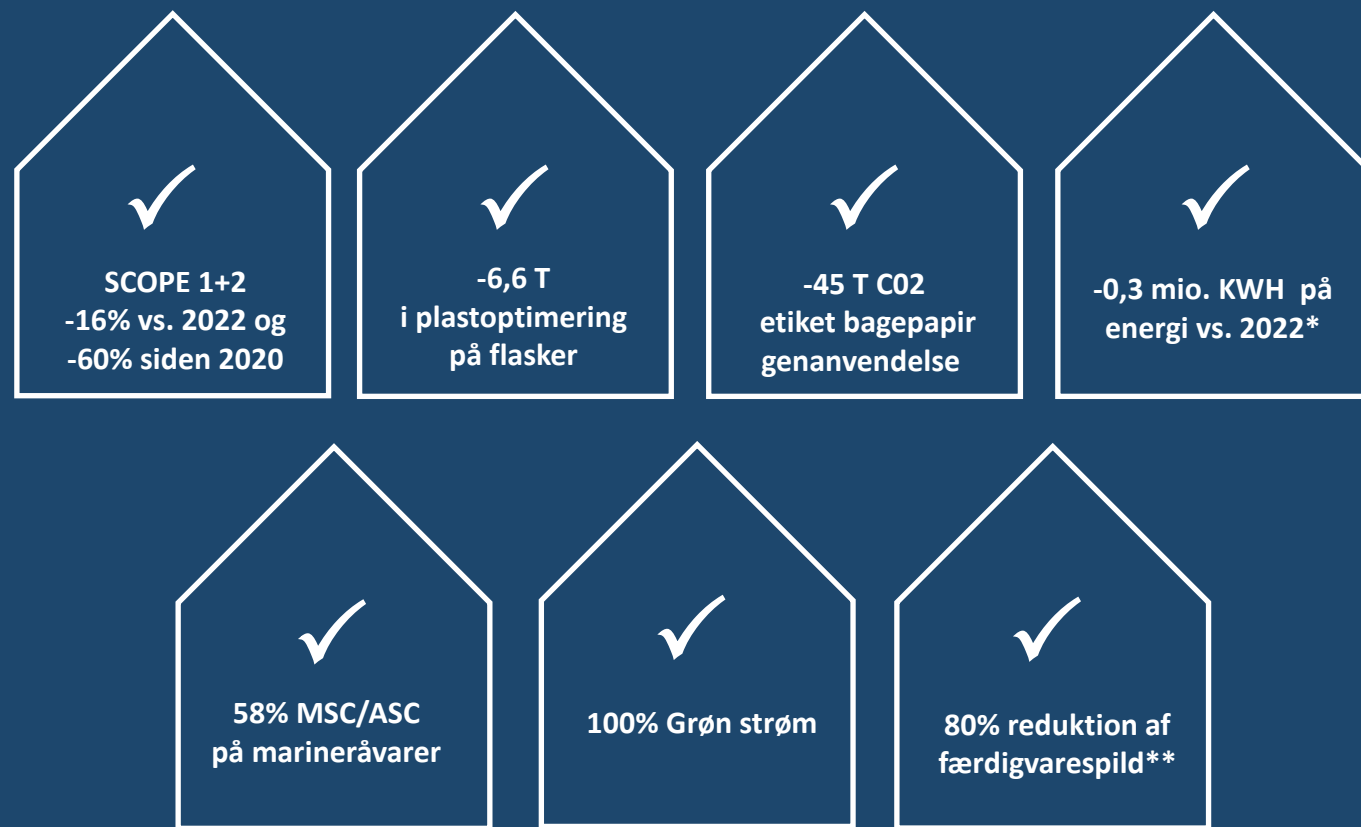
✓

SCOPE 1+2
-16% vs. 2022 og
-60% siden 2020

✓

-6,6 T
i plastoptimering
på flasker

✓

-45 T C02
etiket bagepapir
genanvendelse

✓

-0,3 mio. KWH på
energi vs. 2022*

✓

58% MSC/ASC
på marineråvarer

✓

100% Grøn strøm

✓

80% reduktion af
færdigvarespild**